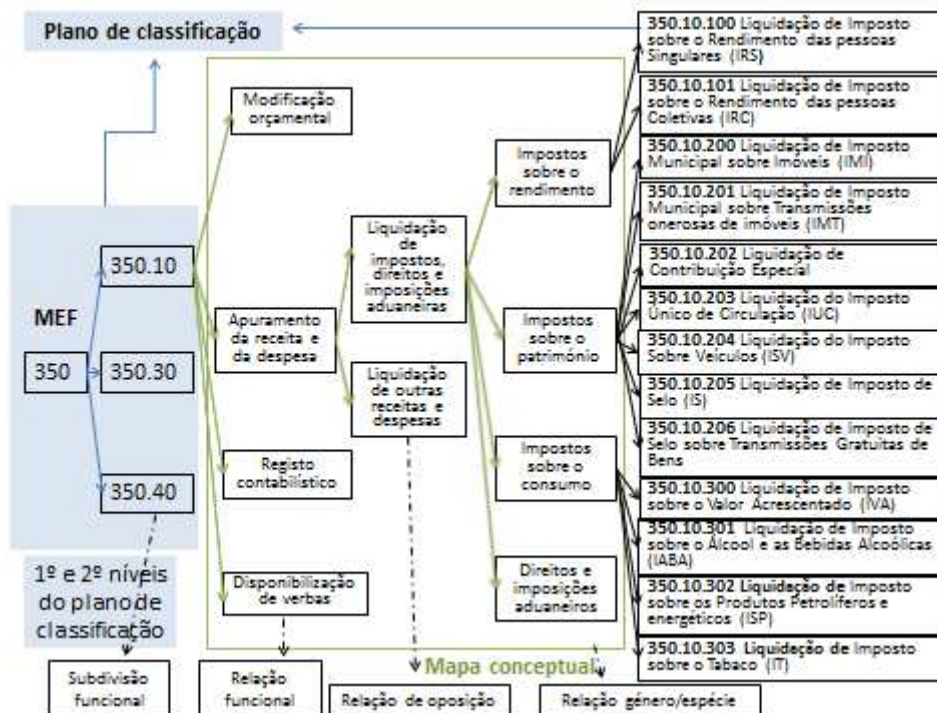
Plano de classificação

MEF

350

350.10

350.30

350.40

1º e 2º níveis do plano de classificação

Modificação orçamental

Apuramento da receita e da despesa

Registo contabilístico

Disponibilização de verbas

Liquidação de impostos, direitos e imposições aduaneiras

Liquidação de outras receitas e despesas

Impostos sobre o rendimento

Impostos sobre o património

Impostos sobre o consumo

Direitos e imposições aduaneiros

350.10.100 Liquidação de Imposto sobre o Rendimento das pessoas Singulares (IRS)

350.10.101 Liquidação de Imposto sobre o Rendimento das pessoas Coletivas (IRC)

350.10.200 Liquidação de Imposto Municipal sobre Imóveis (IMI)

350.10.201 Liquidação de Imposto Municipal sobre Transmissões onerosas de imóveis (IMT)

350.10.202 Liquidação de Contribuição Especial

350.10.203 Liquidação do Imposto Único de Circulação (IUC)

350.10.204 Liquidação do Imposto Sobre Veículos (ISV)

350.10.205 Liquidação de Imposto de Selo (IS)

350.10.206 Liquidação de Imposto de Selo sobre Transmissões Gratuitas de Bens

350.10.300 Liquidação de Imposto sobre o Valor Acrescentado (IVA)

350.10.301 Liquidação de Imposto sobre o Álcool e as Bebidas Alcoólicas (IABA)

350.10.302 Liquidação de Imposto sobre os Produtos Petrolíferos e energéticos (ISP)

350.10.303 Liquidação de Imposto sobre o Tabaco (IT)

Mapa conceptual

Subdivisão funcional

Relação funcional

Relação de oposição

Relação género/espécie